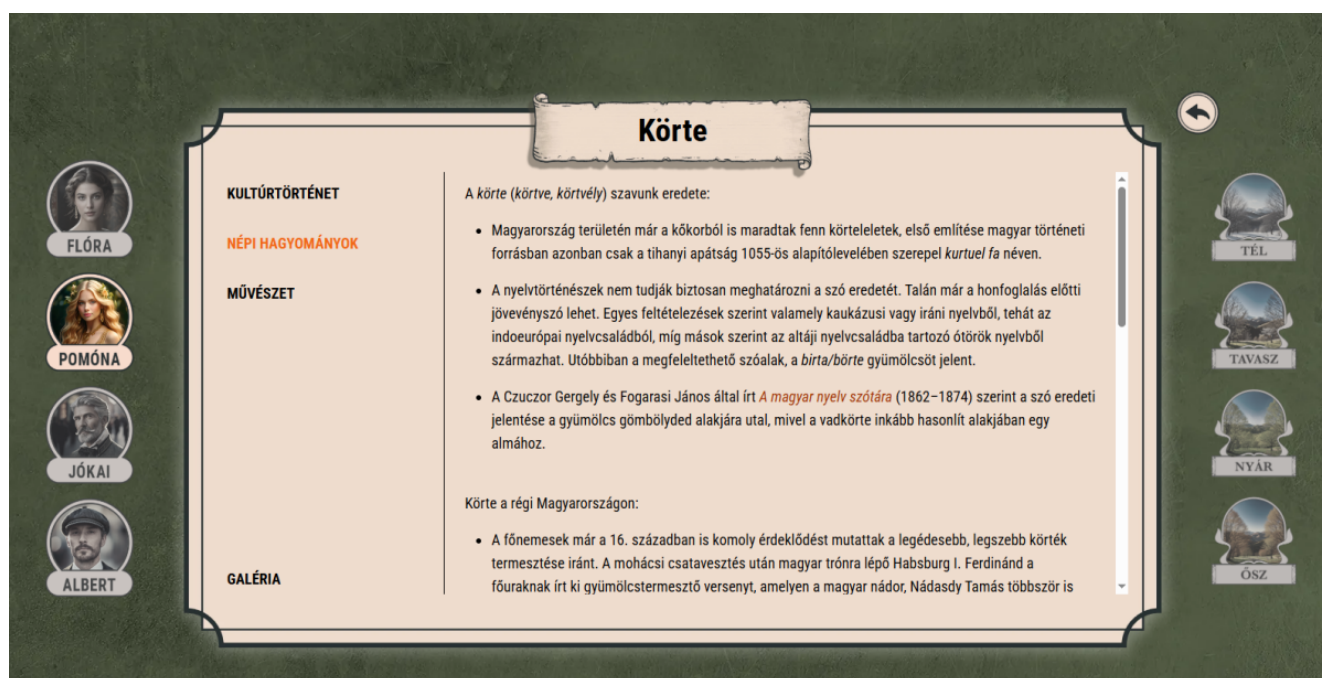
Körte

FLÓRA

POMÓNA

JÓKAI

ALBERT

KULTÚRTÖRTÉNET

NÉPI HAGYOMÁNYOK

MŰVÉSZET

GALÉRIA

A körte (körtve, körtvély) szavunk eredete:

- Magyarország területén már a kőkorból is maradtak fenn körteleletek, első említése magyar történeti forrásban azonban csak a tihanyi apátság 1055-ös alapítólevelében szerepel kurtuel fa néven.

- A nyelvtörténészek nem tudják biztosan meghatározni a szó eredetét. Talán már a honfoglalás előtti jövevényszó lehet. Egyes feltételezések szerint valamely kaukázusi vagy iráni nyelvből, tehát az indoeurópai nyelvcsaládból, míg mások szerint az altáji nyelvcsaládba tartozó ótörök nyelvből származhat. Utóbbiban a megfeleltethető szóalak, a birta/börte gyümölcsöt jelent.

- A Czuczor Gergely és Fogarasi János által írt A magyar nyelv szótára (1862–1874) szerint a szó eredeti jelentése a gyümölcs gömbölyded alakjára utal, mivel a vadkörte inkább hasonlít alakjában egy almához.

Körte a régi Magyarországon:

- A főnemesek már a 16. században is komoly érdeklődést mutattak a legédesebb, legszebb körték termesztése iránt. A mohácsi csatavesztés után magyar trónra lépő Habsburg I. Ferdinánd a főuraknak írt ki gyümölcstermesztő versenyt, amelyen a magyar nádor, Nádasdy Tamás többször is

TÉL

TAVASZ

NYÁR

ŐSZ